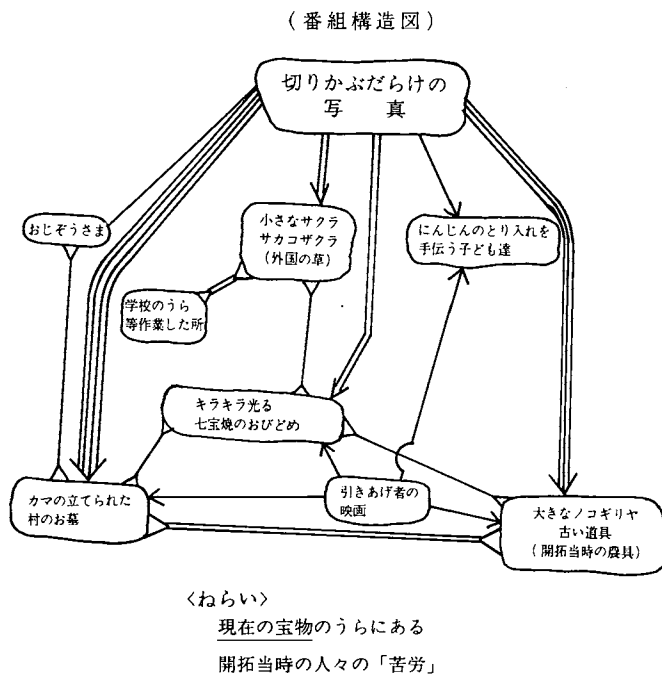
（番組構造図）

切りかぶだらけの
写　真

おじぞうさま

小さなサクラ
サカコザクラ
（外国の草）

にんじんのとり入れを
手伝う子ども達

学校のうら
等作業した所

キラキラ光る
七宝焼のおびどめ

カマの立てられた
村のお墓

引きあげ者の
映画

大きなノコギリヤ
古い道具
（開拓当時の農具）

〈ねらい〉
現在の宝物のうらにある
開拓当時の人々の「苦労」